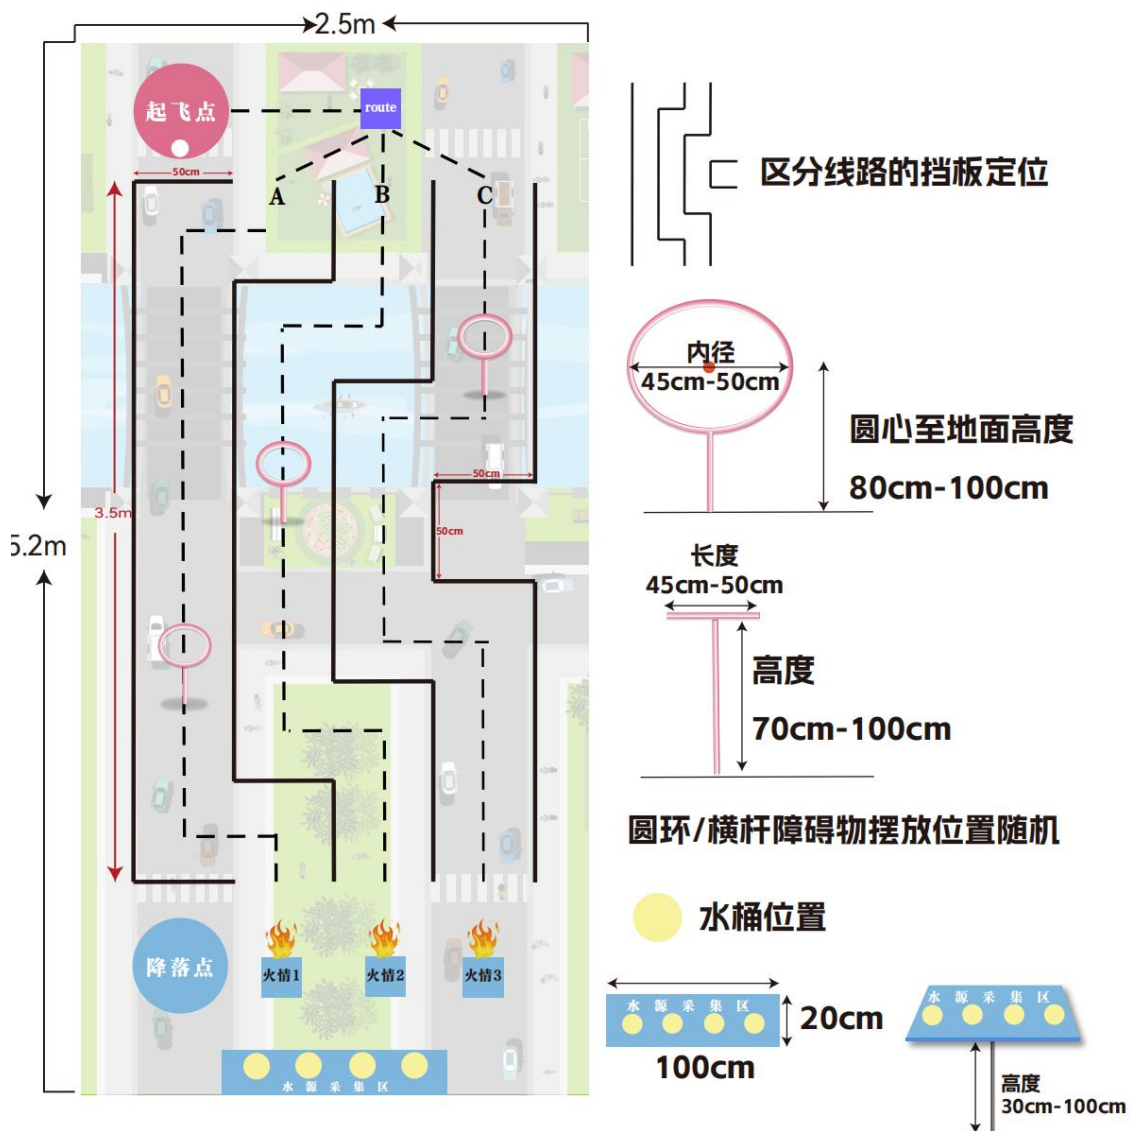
2.5m

起飞点

route

50cm

A

B

C

3.5m

5.2m

50cm

50cm

降落点

火情1

火情2

火情3

水源采集区

区分线路的挡板定位

内径
45cm-50cm

圆心至地面高度
80cm-100cm

长度
45cm-50cm

高度
70cm-100cm

圆环/横杆障碍物摆放位置随机

水桶位置

水源采集区

20cm

100cm

水源采集区

高度
30cm-100cm